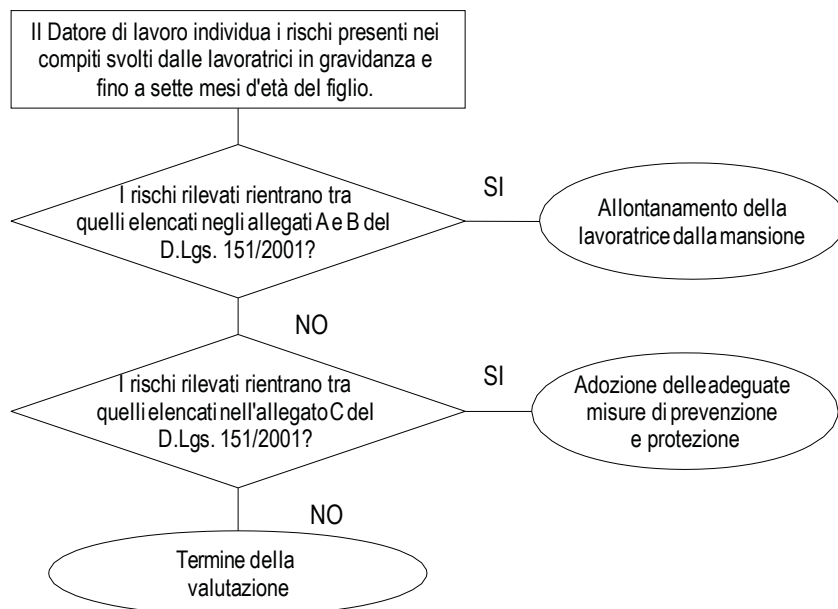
Il Datore di lavoro individua i rischi presenti nei compiti svolti dalle lavoratrici in gravidanza e fino a sette mesi d'età del figlio.

I rischi rilevati rientrano tra quelli elencati negli allegati A e B del D.Lgs. 151/2001?

SI

Allontanamento della lavoratrice dalla mansione

NO

I rischi rilevati rientrano tra quelli elencati nell'allegato C del D.Lgs. 151/2001?

SI

Adozione delle adeguate misure di prevenzione e protezione

NO

Termine della valutazione